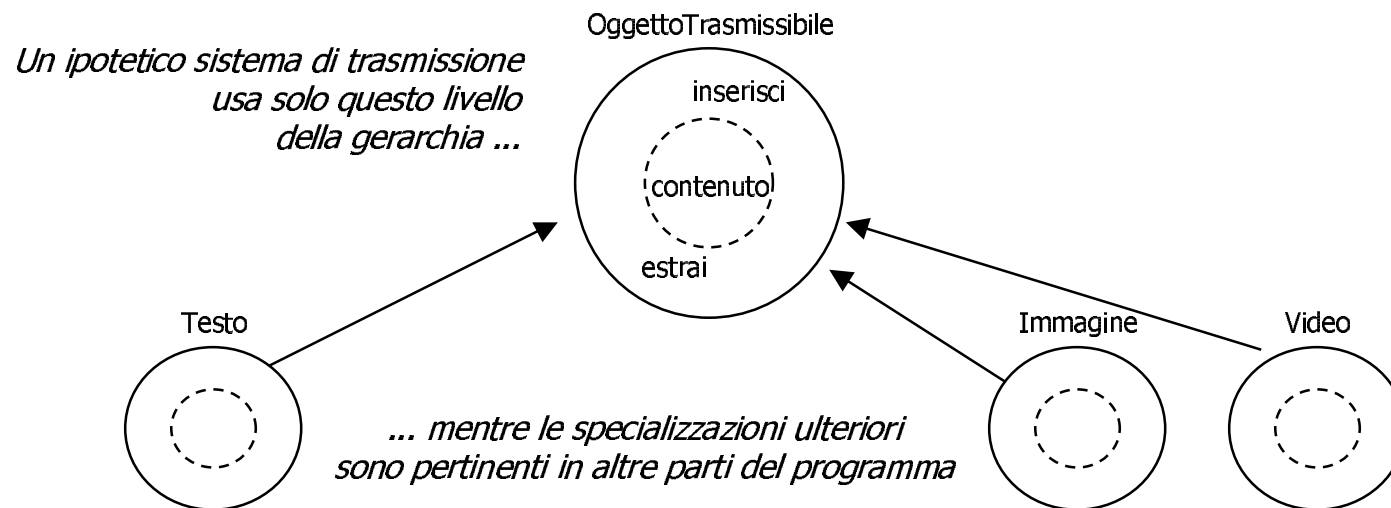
OggettoTrasmissibile

Un ipotetico sistema di trasmissione usa solo questo livello della gerarchia ...

inserisci

contenuto

estrai

Testo

Immagine

Video

... mentre le specializzazioni ulteriori sono pertinenti in altre parti del programma